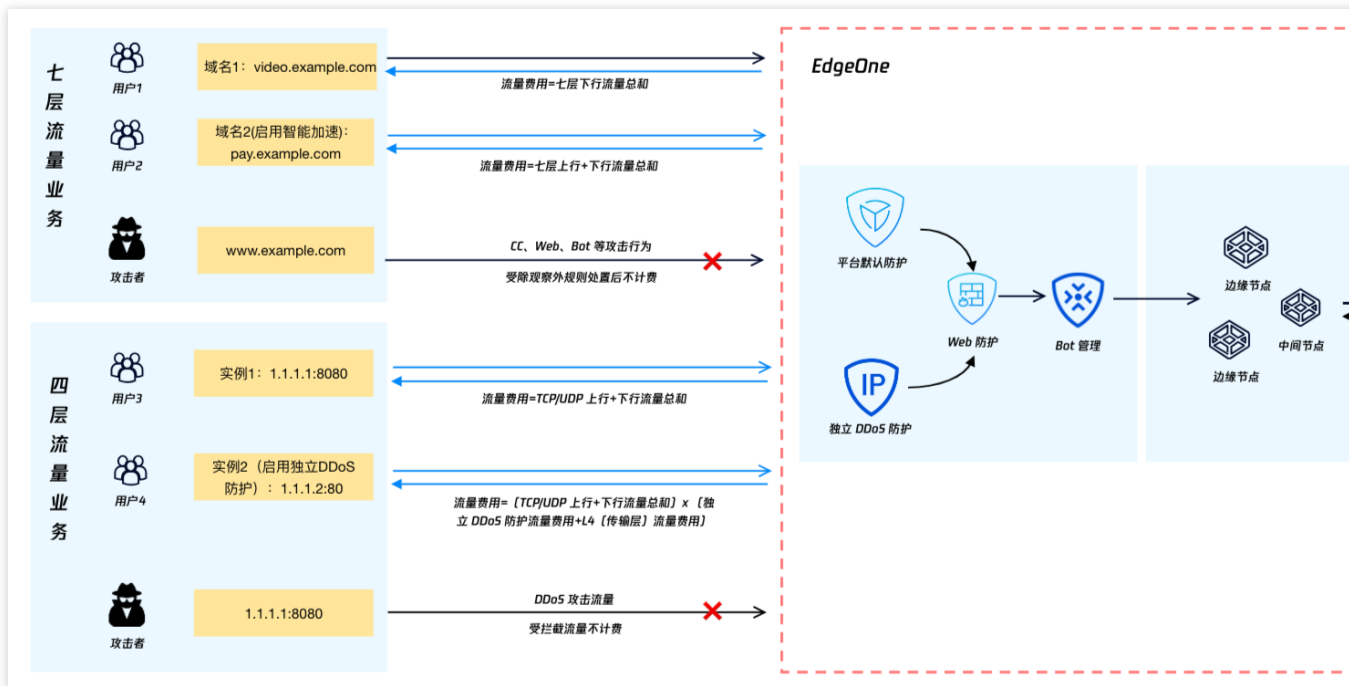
七层流量业务

用户1
域名1：video.example.com
流量费用=七层下行流量总和

用户2
域名2(启用智能加速)：pay.example.com
流量费用=七层上行+下行流量总和

攻击者
www.example.com
CC、Web、Bot 等攻击行为
受除观察外规则处置后不计费

四层流量业务

用户3
实例1：1.1.1.1:8080
流量费用=TCP/UDP 上行+下行流量总和

用户4
实例2（启用独立DDoS防护）：1.1.1.2:80
流量费用=（TCP/UDP 上行+下行流量总和）x（独立 DDoS 防护流量费用+L4（传输层）流量费用）

攻击者
1.1.1.1:8080
DDoS 攻击流量
受拦截流量不计费

EdgeOne

平台默认防护
IP
独立 DDoS 防护
Web 防护
Bot 管理
边缘节点
边缘节点
中间节点